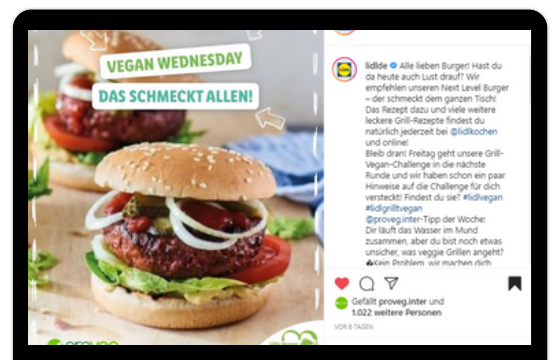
VEGAN WEDNESDAY
DAS SCHMECKT ALLEN!

lidlde Alle lieben Burger! Hast du da heute auch Lust drauf? Wir empfehlen unseren Next Level Burger – der schmeckt dem ganzen Tisch! Das Rezept dazu und viele weitere leckere Grill-Rezepte findest du natürlich jederzeit bei @lidlkochen und online!
Bleib dran! Freitag geht unsere Grill-Vegan-Challenge in die nächste Runde und wir haben schon ein paar Hinweise auf die Challenge für dich versteckt! Findest du sie? #lidlvegan #lidlgrilltvegan
@proveg.inter-Tipp der Woche: Dir läuft das Wasser im Mund zusammen, aber du bist noch etwas unsicher, was veggie Grillen angeht? Kein Problem, wir machen dich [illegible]

Gefällt proveg.inter und 1.022 weitere Personen
VOR 6 TAGEN